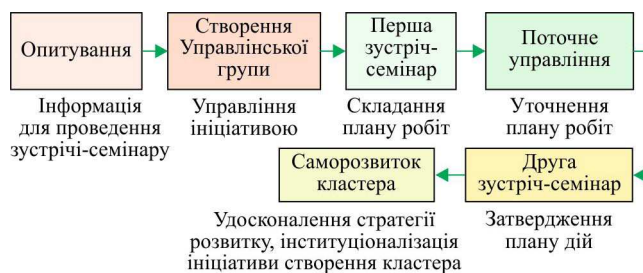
Опитування

Інформація для проведення зустрічі-семінару

Створення Управлінської групи

Управління ініціативою

Перша зустріч-семінар

Складання плану робіт

Поточне управління

Уточнення плану робіт

Друга зустріч-семінар

Затвердження плану дій

Саморозвиток кластера

Удосконалення стратегії розвитку, інституціоналізація ініціативи створення кластера